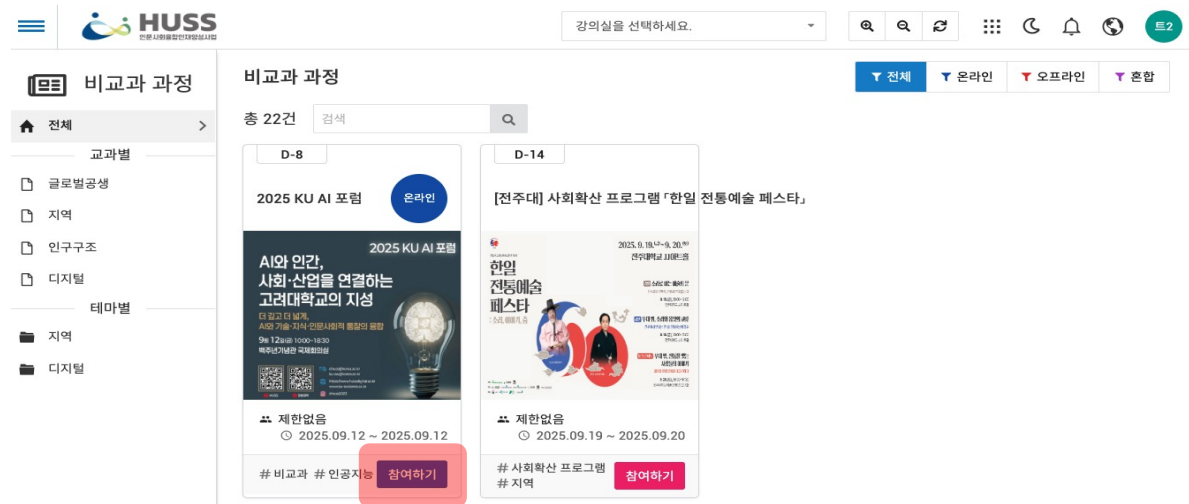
HUSS
인문사회융합인재양성사업

강의실을 선택하세요.

트2

비교과 과정

전체
교과별
글로벌공생
지역
인구구조
디지털
테마별
지역
디지털

비교과 과정

전체 온라인 오프라인 혼합

총 22건 검색

D-8
2025 KU AI 포럼
온라인
2025 KU AI 포럼
AI와 인간, 사회·산업을 연결하는 고려대학교의 지성
더 깊고 더 넓게, AI와 기술·지식·인문사회적 통찰의 융합
9월 12일(금) 10:00~18:30
백주년기념관 국제회의실
제한없음
2025.09.12 ~ 2025.09.12
# 비교과 # 인공지능
참여하기

D-14
[전주대] 사회확산 프로그램「한일 전통예술 페스타」
2025. 9. 19.(금) ~ 9. 20.(토)
전주대학교 JJ아트홀
한일 전통예술 페스타
제한없음
2025.09.19 ~ 2025.09.20
# 사회확산 프로그램
# 지역
참여하기